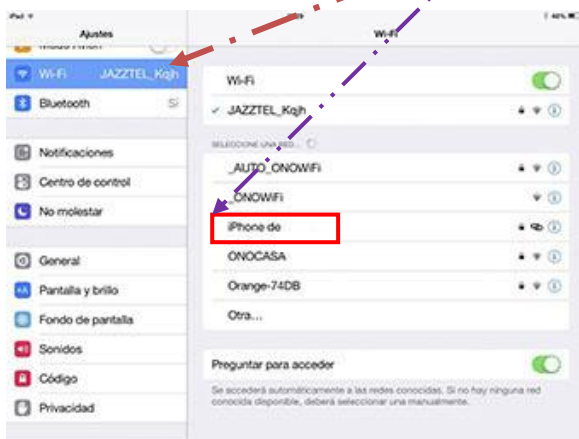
iPad
Ajustes
Modo Avión
Wi-Fi JAZZTEL_Kqjh
Bluetooth Sí
Notificaciones
Centro de control
No molestar
General
Pantalla y brillo
Fondo de pantalla
Sonidos
Código
Privacidad

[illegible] 46%
Wi-Fi
Wi-Fi
✓ JAZZTEL_Kqjh
SELECCIONE UNA RED...
_AUTO_ONOWiFi
_ONOWiFi
iPhone de
ONOCASA
Orange-74DB
Otra...
Preguntar para acceder
Se accederá automáticamente a las redes conocidas. Si no hay ninguna red conocida disponible, deberá seleccionar una manualmente.